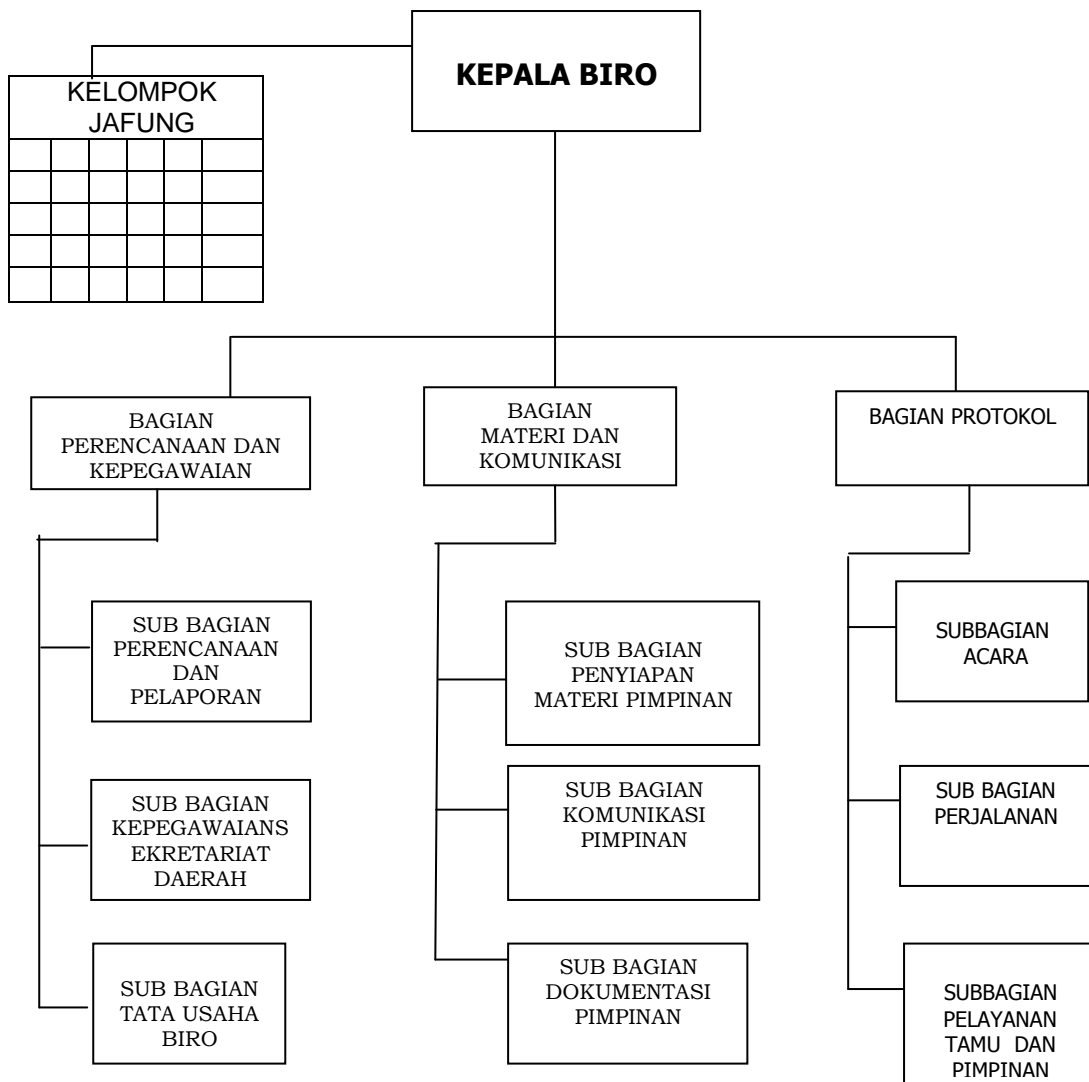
KEPALA BIRO

KELOMPOK JAFUNG

BAGIAN PERENCANAAN DAN KEPEGAWAIAN

BAGIAN MATERI DAN KOMUNIKASI

BAGIAN PROTOKOL

SUB BAGIAN PERENCANAAN DAN PELAPORAN

SUB BAGIAN KEPEGAWAIANS EKRETARIAT DAERAH

SUB BAGIAN TATA USAHA BIRO

SUB BAGIAN PENYIAPAN MATERI PIMPINAN

SUB BAGIAN KOMUNIKASI PIMPINAN

SUB BAGIAN DOKUMENTASI PIMPINAN

SUBBAGIAN ACARA

SUB BAGIAN PERJALANAN

SUBBAGIAN PELAYANAN TAMU DAN PIMPINAN